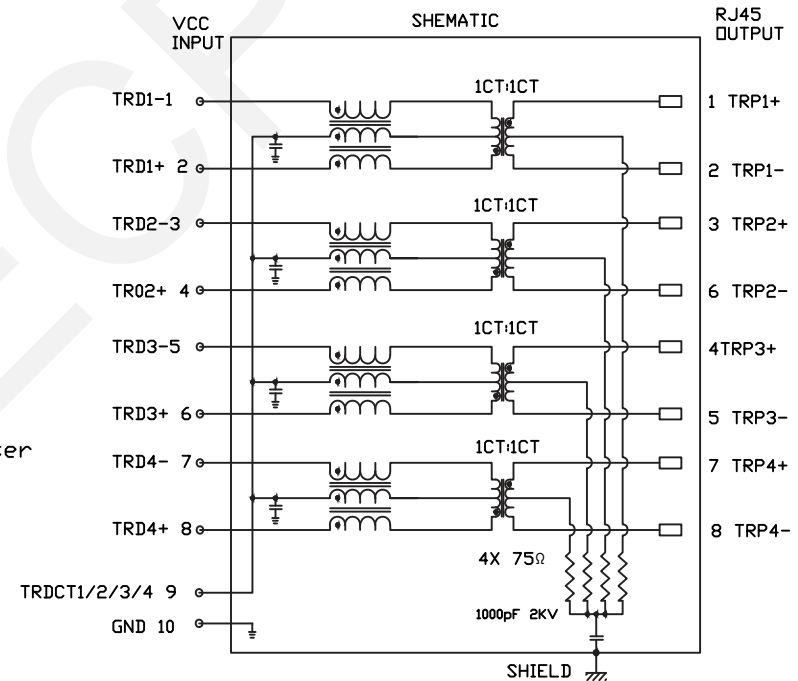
VCC INPUT

SHEMATIC

RJ45 OUTPUT

1CT:1CT

TRD1-1

1 TRP1+

TRD1+ 2

2 TRP1-

1CT:1CT

TRD2-3

3 TRP2+

TR02+ 4

6 TRP2-

1CT:1CT

TRD3-5

4TRP3+

TRD3+ 6

5 TRP3-

cer

1CT:1CT

TRD4- 7

7 TRP4+

TRD4+ 8

8 TRP4-

4X 75Ω

TRDCT1/2/3/4 9

1000pF 2KV

GND 10

SHIELD